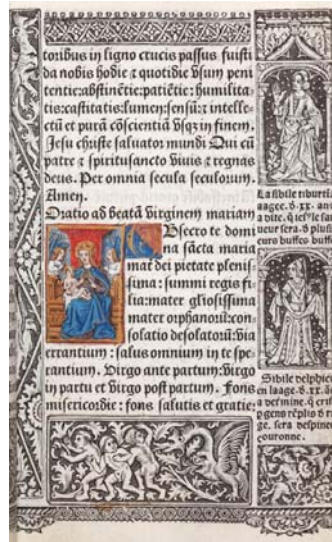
toribus in ligno crucis passus fuisti da nobis hodie z quotidie bsum penitentie:abstinētie:patiētie:humilitatis:castitatis:lumen:sensui:z intellectū et purā cōscientiā bsqz in finem. Jesu christe saluator mundi Qui cū patre z spiritusancto biuis z regnas deus. Per omnia secula seculorum. Amen.

Oratio ad beatā birginem mariam

Obsecro te domina sancta maria mat dei pietate plenissima:summi regis filia:mater gloriosissima mater orphanorū:consolatio desolatorū:bia errantium:salus omnium in te sperantium. Birgo ante partum:birgo in partu et birgo post partum. Fons misericordie:fons salutis et gratie:

La sibile tiburti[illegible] aagee. b.xx. an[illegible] a dite. q ie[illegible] le fa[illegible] ueur sera. b plus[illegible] euro buffe buff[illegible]

Sibile delphic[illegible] en laage. b.xx. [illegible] a desmine. q cri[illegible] p geno replis b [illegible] ge. sera despine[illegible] couronne.